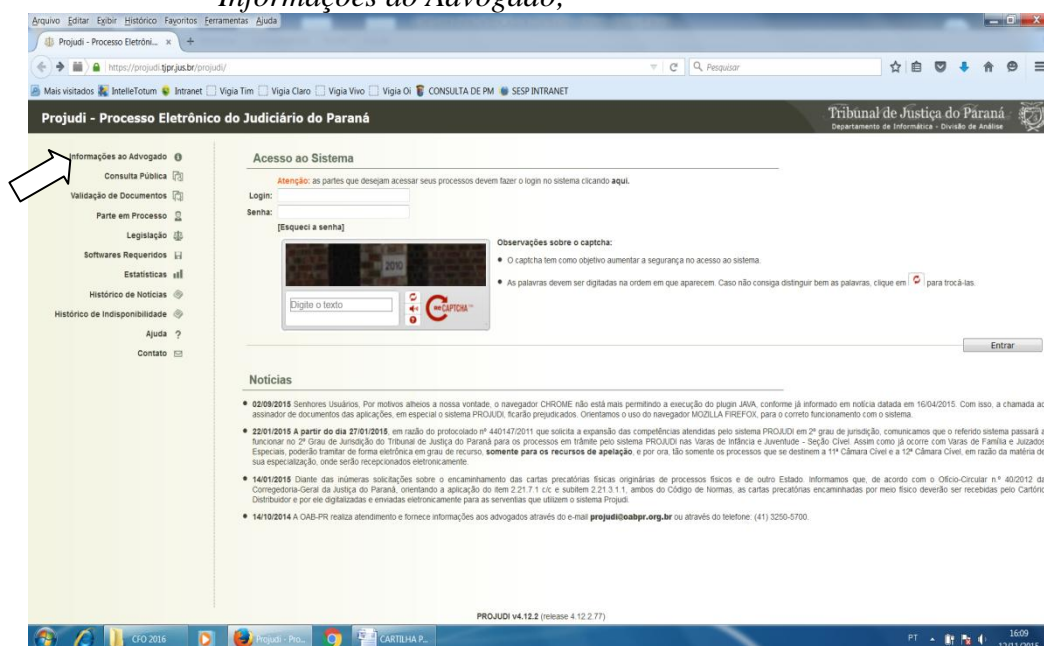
Informações ao Advogado;

Arquivo Editar Exibir Histórico Favoritos Ferramentas Ajuda

Projudi - Processo Eletrôni...

https://projudi.tjpr.jus.br/projudi/

Pesquisar

Mais visitados IntelleTotum Intranet Vigia Tim Vigia Claro Vigia Vivo Vigia Oi CONSULTA DE PM SESP INTRANET

Projudi - Processo Eletrônico do Judiciário do Paraná

Tribunal de Justiça do Paraná
Departamento de Informática - Divisão de Análise

Informações ao Advogado
Consulta Pública
Validação de Documentos
Parte em Processo
Legislação
Softwares Requeridos
Estatísticas
Histórico de Notícias
Histórico de Indisponibilidade
Ajuda
Contato

Acesso ao Sistema

Atenção: as partes que desejam acessar seus processos devem fazer o login no sistema clicando aqui.

Login:
Senha:
[Esqueci a senha]

Digite o texto

CAPTCHA

Observações sobre o captcha:

O captcha tem como objetivo aumentar a segurança no acesso ao sistema.

As palavras devem ser digitadas na ordem em que aparecem. Caso não consiga distinguir bem as palavras, clique em para trocá-las.

Entrar

Notícias

02/09/2015 Senhores Usuários, Por motivos alheios a nossa vontade, o navegador CHROME não está mais permitindo a execução do plugin JAVA, conforme já informado em notícia datada em 16/04/2015. Com isso, a chamada ao assinador de documentos das aplicações, em especial o sistema PROJUDI, ficarão prejudicados. Orientamos o uso do navegador MOZILLA FIREFOX, para o correto funcionamento com o sistema.

22/01/2015 A partir do dia 27/01/2015, em razão do protocolado nº 440147/2011 que solicita a expansão das competências atendidas pelo sistema PROJUDI em 2º grau de jurisdição, comunicamos que o referido sistema passará a funcionar no 2º Grau de Jurisdição do Tribunal de Justiça do Paraná para os processos em trâmite pelo sistema PROJUDI nas Varas de Infância e Juventude - Seção Cível. Assim como já ocorre com Varas de Família e Juizados Especiais, poderão tramitar de forma eletrônica em grau de recurso, somente para os recursos de apelação, e por ora, tão somente os processos que se destinem a 11ª Câmara Cível e a 12ª Câmara Cível, em razão da matéria de sua especialização, onde serão recepcionados eletronicamente.

14/01/2015 Diante das inúmeras solicitações sobre o encaminhamento das cartas precatórias originárias de processos físicos e de outro Estado. Informamos que, de acordo com o Ofício-Circular n.º 40/2012 da Corregedoria-Geral da Justiça do Paraná, orientando a aplicação do item 2.21.7.1 c/c e subitem 2.21.3.1.1, ambos do Código de Normas, as cartas precatórias encaminhadas por meio físico deverão ser recebidas pelo Cartório Distribuidor e por ele digitalizadas e enviadas eletronicamente para as serventias que utilizem o sistema Projudi.

14/10/2014 A OAB-PR realiza atendimento e fornece informações aos advogados através do e-mail projudi@oabpr.org.br ou através do telefone: (41) 3250-5700.

PROJUDI v4.12.2 (release 4.12.2.77)

CFO 2016 Projudi - Pro... CARTILHA P... PT 16:09